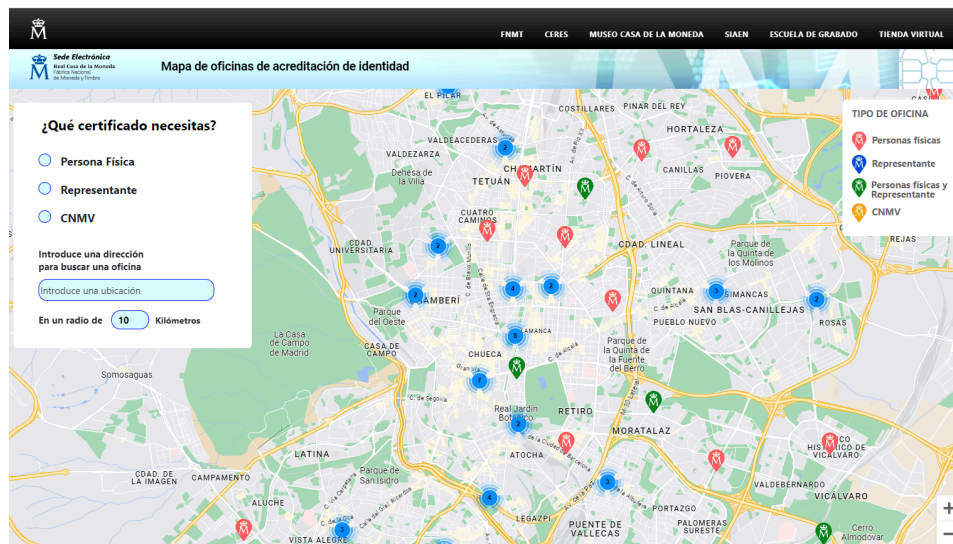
FNMT CERES MUSEO CASA DE LA MONEDA SIAEN ESCUELA DE GRABADO TIENDA VIRTUAL

Sede Electrónica
Real Casa de la Moneda
Fábrica Nacional de Moneda y Timbre

Mapa de oficinas de acreditación de identidad

¿Qué certificado necesitas?

Persona Física

Representante

CNMV

Introduce una dirección para buscar una oficina

Introduce una ubicación

En un radio de 10 Kilómetros

TIPO DE OFICINA

Personas físicas

Representante

Personas físicas y Representante

CNMV

EL PILAR
VALDEACEDERAS
COSTILLARES
PINAR DEL REY
HORTALEZA
VALDEZARZA
CHAMARTÍN
CANILLAS
Dehesa de la Villa
TETUÁN
PIOVERA
CUATRO CAMINOS
CDAD. UNIVERSITARIA
CDAD. LINEAL
Parque de la Quinta de los Molinos
REJAS
CHAMBERÍ
QUINTANA
SIMANCAS
SAN BLAS-CANILLEJAS
Parque del Oeste
PUEBLO NUEVO
ROSAS
La Casa de Campo de Madrid
CASA DE CAMPO
CHUECA
SALAMANCA
Parque de la Quinta de la Fuente del Berro
Somosaguas
Real Jardín Botánico
RETIRO
MORATALAZ
HISTÓRICO DE VICÁLVARO
LATINA
ATOCHA
CDAD. DE LA IMAGEN
CAMPAMENTO
Parque de San Isidro
VALDEBERNARDO
VICÁLVARO
ALUCHE
PORTAZGO
LEGAZPI
PUENTE DE VALLECAS
PALOMERAS SURESTE
Cerro Almodóvar
VISTA ALEGRE
2
2
2
4
2
3
2
8
7
2
3
4
3